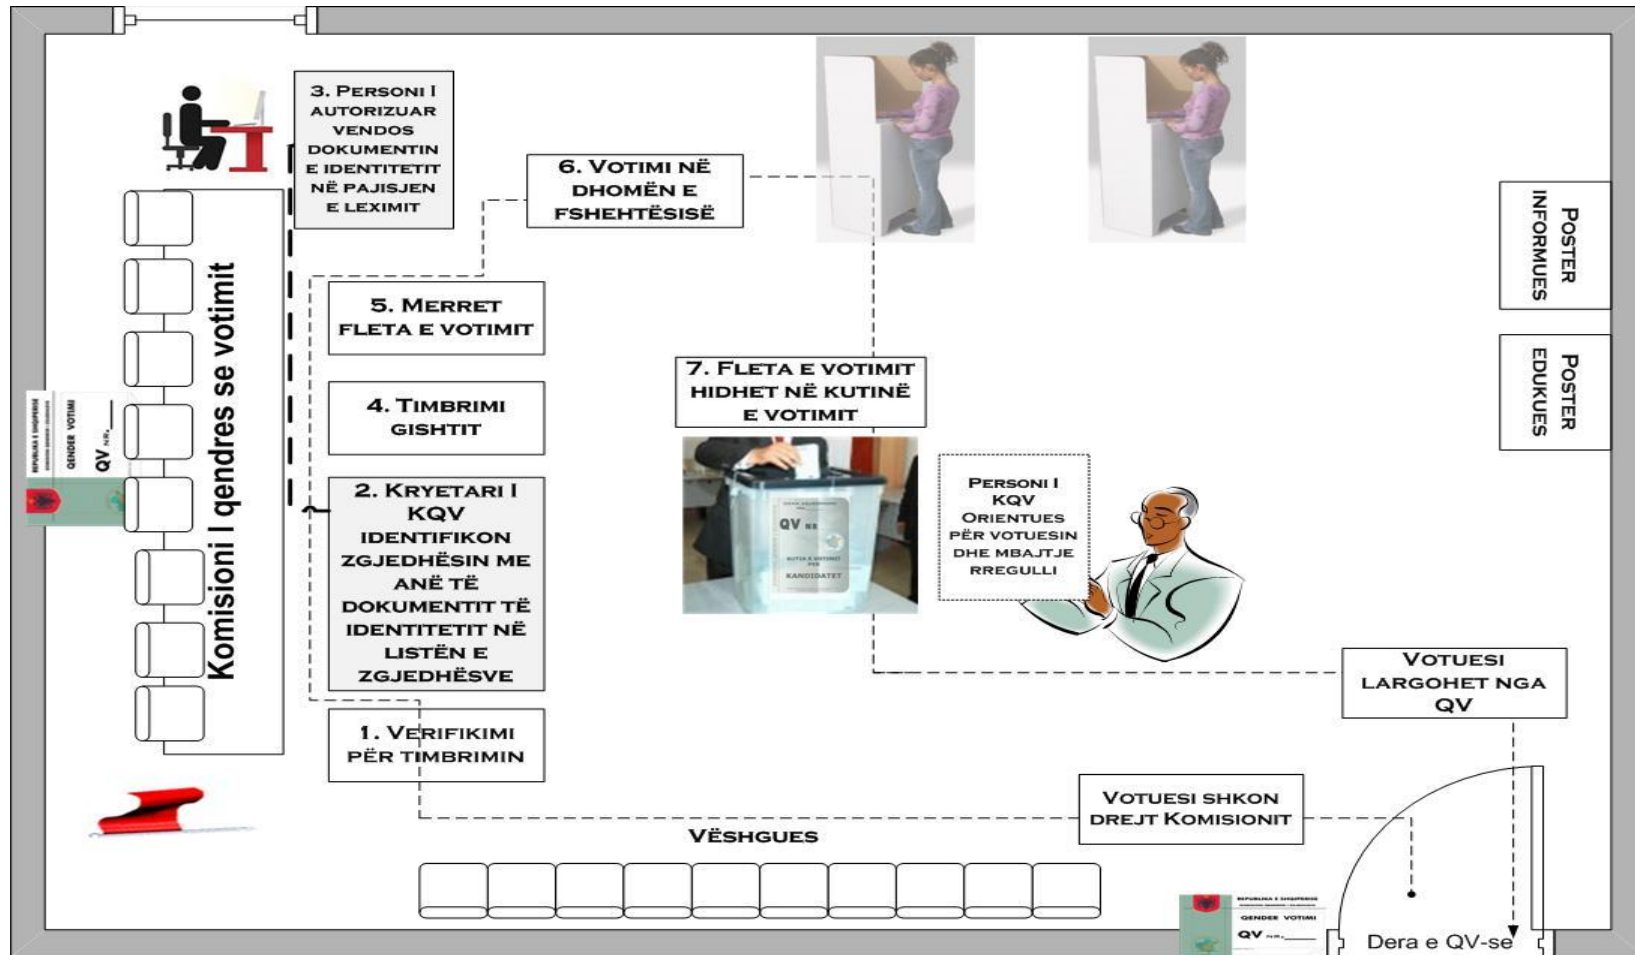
3. Personi i autorizuar vendos dokumentin e identitetit në pajisjen e leximit

6. Votimi në dhomën e fshehtësisë

Poster informues

Poster edukues

Komisioni I qendres se votimit

5. Merret fleta e votimit

4. Timbrimi gishtit

2. Kryetari i KQV identifikon zgjedhësin me anë të dokumentit të identitetit në listën e zgjedhësve

1. Verifikimi për timbrimin

7. Fleta e votimit hidhet në kutinë e votimit

QV

KANDIDATET

Personi i KQV orientues për votuesin dhe mbajtje rregulli

Votuesi largohet nga QV

Votuesi shkon drejt Komisionit

Vëshgues

QENDER VOTIMI
QV

Dera e QV-se